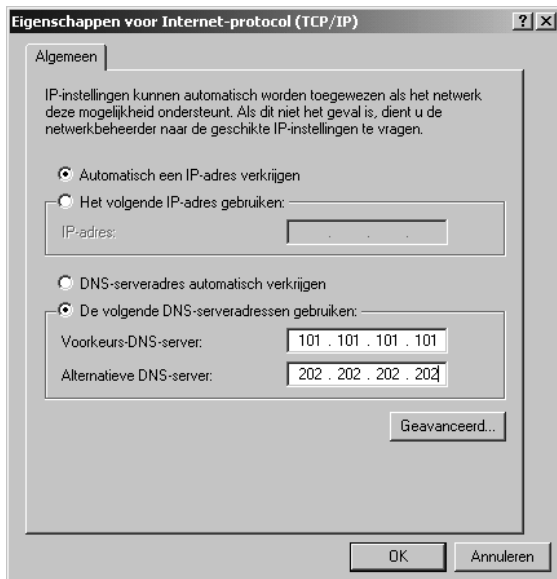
Eigenschappen voor Internet-protocol (TCP/IP)

? X

Algemeen

IP-instellingen kunnen automatisch worden toegewezen als het netwerk deze mogelijkheid ondersteunt. Als dit niet het geval is, dient u de netwerkbeheerder naar de geschikte IP-instellingen te vragen.

Automatisch een IP-adres verkrijgen

Het volgende IP-adres gebruiken:

IP-adres: . . .

DNS-serveradres automatisch verkrijgen

De volgende DNS-serveradressen gebruiken:

Voorkeurs-DNS-server: 101 . 101 . 101 . 101

Alternatieve DNS-server: 202 . 202 . 202 . 202

Geavanceerd...

OK

Annuleren